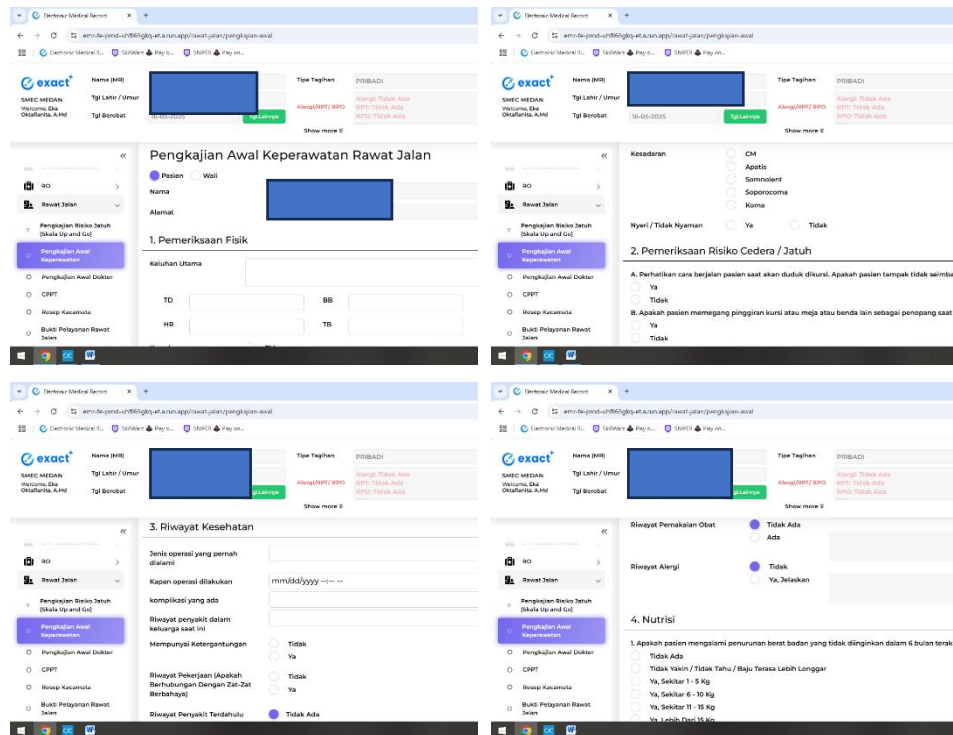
Electronic Medical Record
emr-fe-prod-uhf865gkq-et.a.run.app/rawat-jalan/pengkajian-awal
Electronic Medical R... SkillWari Pay o... SNPDI Pay on...

exact
SMEC MEDAN
Welcome, Eka Oktafianita, A.Md
Nama (MR)
Tgl Lahir / Umur
Tgl Berobat
16-05-2025
Tgl Lainnya
Tipe Tagihan
PRIBADI
Alergi/RPT/ RPO
Alergi: Tidak Ada
RPT: Tidak Ada
RPO: Tidak Ada
Show more

RO
Rawat Jalan
Pengkajian Risiko Jatuh (Skala Up and Go)
Pengkajian Awal Keperawatan
Pengkajian Awal Dokter
CPPT
Resep Kacamata
Bukti Pelayanan Rawat Jalan

Pengkajian Awal Keperawatan Rawat Jalan
Pasien Wali
Nama
Alamat
1. Pemeriksaan Fisik
Keluhan Utama
TD
BB
HR
TB

Electronic Medical Record
emr-fe-prod-uhf865gkq-et.a.run.app/rawat-jalan/pengkajian-awal
exact
SMEC MEDAN
Welcome, Eka Oktafianita, A.Md
Nama (MR)
Tgl Lahir / Umur
Tgl Berobat
16-05-2025
Tgl Lainnya
Tipe Tagihan
PRIBADI
Alergi/RPT/ RPO
Alergi: Tidak Ada
RPT: Tidak Ada
RPO: Tidak Ada
Show more
RO
Rawat Jalan
Pengkajian Risiko Jatuh (Skala Up and Go)
Pengkajian Awal Keperawatan
Pengkajian Awal Dokter
CPPT
Resep Kacamata
Bukti Pelayanan Rawat Jalan
Kesadaran
CM
Apatis
Somnolent
Soporocoma
Koma
Nyeri / Tidak Nyaman
Ya
Tidak
2. Pemeriksaan Risiko Cedera / Jatuh
A. Perhatikan cara berjalan pasien saat akan duduk dikursi. Apakah pasien tampak tidak seimba
Ya
Tidak
B. Apakah pasien memegang pinggiran kursi atau meja atau benda lain sebagai penopang saat
Ya
Tidak

Electronic Medical Record
emr-fe-prod-uhf865gkq-et.a.run.app/rawat-jalan/pengkajian-awal
exact
SMEC MEDAN
Welcome, Eka Oktafianita, A.Md
Nama (MR)
Tgl Lahir / Umur
Tgl Berobat
Tgl Lainnya
Tipe Tagihan
PRIBADI
Alergi/RPT/ RPO
Alergi: Tidak Ada
RPT: Tidak Ada
RPO: Tidak Ada
Show more
RO
Rawat Jalan
Pengkajian Risiko Jatuh (Skala Up and Go)
Pengkajian Awal Keperawatan
Pengkajian Awal Dokter
CPPT
Resep Kacamata
Bukti Pelayanan Rawat Jalan
3. Riwayat Kesehatan
Jenis operasi yang pernah dialami
Kapan operasi dilakukan
mm/dd/yyyy --:-- --
komplikasi yang ada
Riwayat penyakit dalam keluarga saat ini
Mempunyai Ketergantungan
Tidak
Ya
Riwayat Pekerjaan (Apakah Berhubungan Dengan Zat-Zat Berbahaya)
Tidak
Ya
Riwayat Penyakit Terdahulu
Tidak Ada

Electronic Medical Record
emr-fe-prod-uhf865gkq-et.a.run.app/rawat-jalan/pengkajian-awal
exact
SMEC MEDAN
Welcome, Eka Oktafianita, A.Md
Nama (MR)
Tgl Lahir / Umur
Tgl Berobat
Tgl Lainnya
Tipe Tagihan
PRIBADI
Alergi/RPT/ RPO
Alergi: Tidak Ada
RPT: Tidak Ada
RPO: Tidak Ada
Show more
RO
Rawat Jalan
Pengkajian Risiko Jatuh (Skala Up and Go)
Pengkajian Awal Keperawatan
Pengkajian Awal Dokter
CPPT
Resep Kacamata
Bukti Pelayanan Rawat Jalan
Riwayat Pemakaian Obat
Tidak Ada
Ada
Riwayat Alergi
Tidak
Ya, Jelaskan
4. Nutrisi
1. Apakah pasien mengalami penurunan berat badan yang tidak diinginkan dalam 6 bulan terak
Tidak Ada
Tidak Yakin / Tidak Tahu / Baju Terasa Lebih Longgar
Ya, Sekitar 1 - 5 Kg
Ya, Sekitar 6 - 10 Kg
Ya, Sekitar 11 - 15 Kg
Ya, Lebih Dari 15 Kg